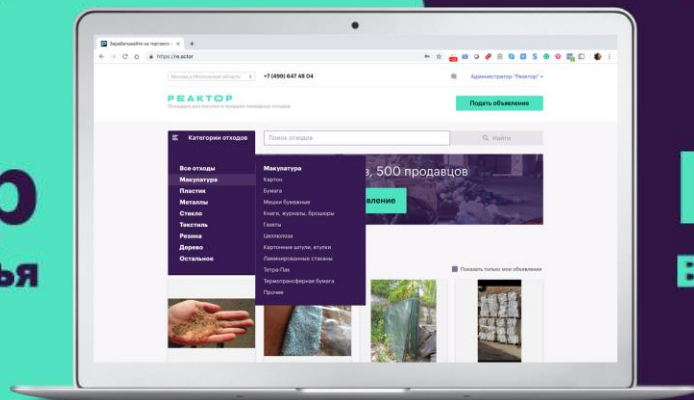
Зарабатывайте на торговле о

https://re.actor

Москва и Московская область

+7 (499) 647 48 04

Администратор "Реактор"

РЕАКТОР

Площадка для покупки и продажи вторичных отходов

Подать объявление

Категории отходов

Поиск отходов

Найти

Все отходы
Макулатура
Пластик
Металлы
Стекло
Текстиль
Резина
Дерево
Остальное

Макулатура
Картон
Бумага
Мешки бумажные
Книги, журналы, брошюры
Газеты
Целлюлоза
Картонные шпули, втулки
Ламинированные стаканы
Тетра Пак
Термотрансферная бумага
Прочее

з, 500 продавцов

вление

Показать только мои объявления

0

ья

В